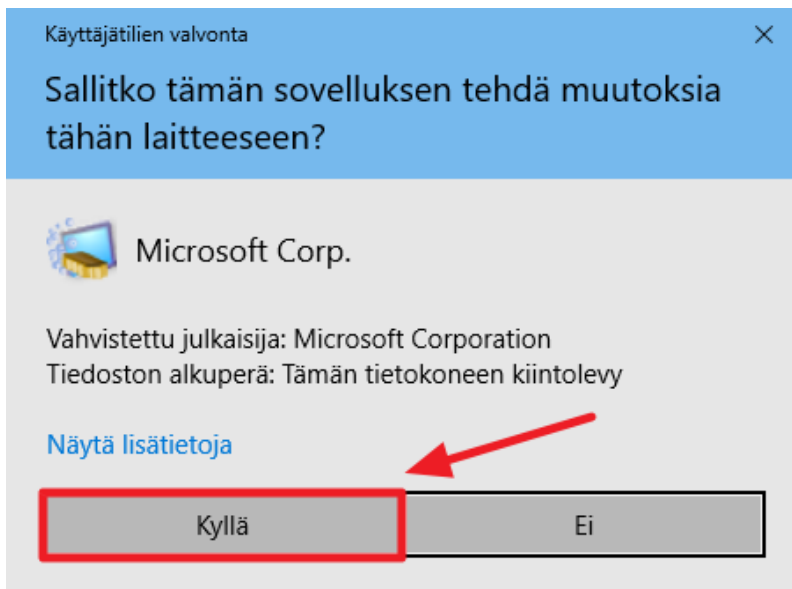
Käyttäjätilien valvonta

×

Sallitko tämän sovelluksen tehdä muutoksia tähän laitteeseen?

Microsoft Corp.

Vahvistettu julkaisija: Microsoft Corporation
Tiedoston alkuperä: Tämän tietokoneen kiintolevy

Näytä lisätietoja

Kyllä

Ei